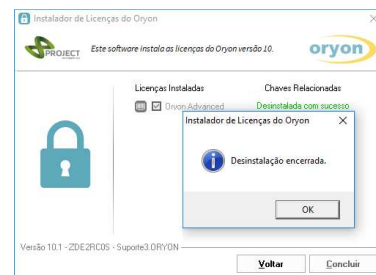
Instalador de Licenças do Oryon

PROJECT

Este software instala as licenças do Oryon versão 10.

oryon

Licenças Instaladas

Chaves Relacionadas

Oryon Advanced

Desinstalada com sucesso

Instalador de Licenças do Oryon

Desinstalação encerrada.

OK

Versão 10.1 - ZDE2RC0S - Suporte3.ORYON

Voltar

Concluir